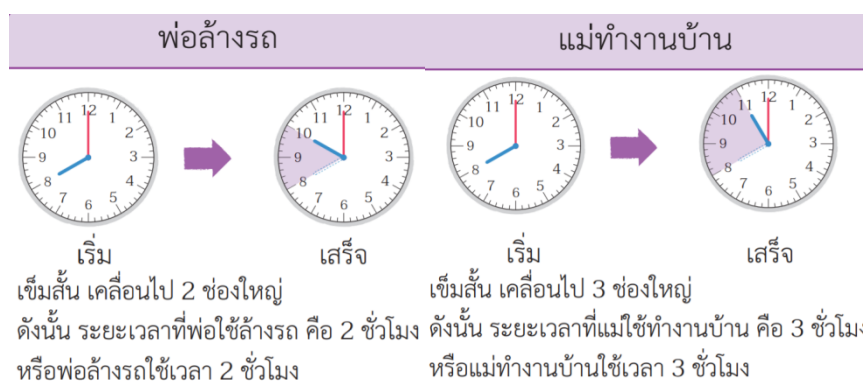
พ่อล้างรถ

12 1 2 3 4 5 6 7 8 9 10 11

เริ่ม

12 1 2 3 4 5 6 7 8 9 10 11

เสร็จ

เข็มสั้น เคลื่อนไป 2 ช่องใหญ่
ดังนั้น ระยะเวลาที่พ่อใช้ล้างรถ คือ 2 ชั่วโมง
หรือพ่อล้างรถใช้เวลา 2 ชั่วโมง

แม่ทำงานบ้าน

12 1 2 3 4 5 6 7 8 9 10 11

เริ่ม

12 1 2 3 4 5 6 7 8 9 10 11

เสร็จ

เข็มสั้น เคลื่อนไป 3 ช่องใหญ่
ดังนั้น ระยะเวลาที่แม่ใช้ทำงานบ้าน คือ 3 ชั่วโม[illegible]
หรือแม่ทำงานบ้านใช้เวลา 3 ชั่วโมง